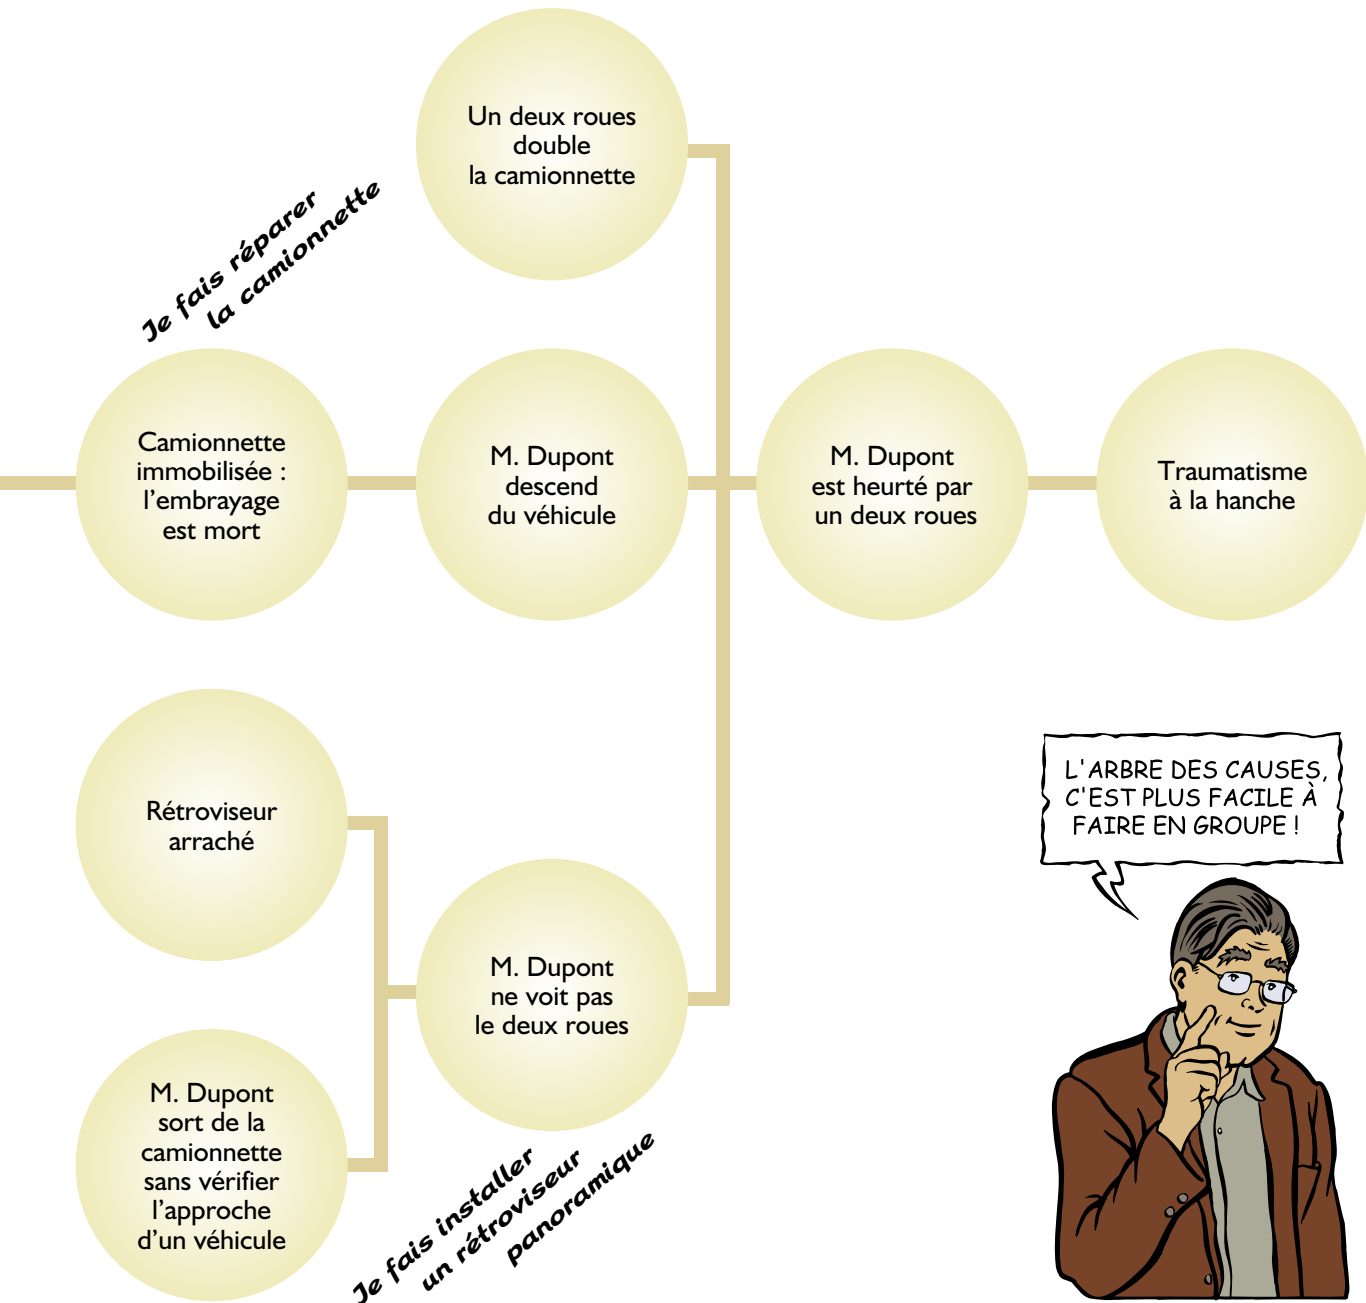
Un deux roues double la camionnette

Je fais réparer la camionnette

Camionnette immobilisée : l'embrayage est mort

M. Dupont descend du véhicule

M. Dupont est heurté par un deux roues

Traumatisme à la hanche

Rétroviseur arraché

M. Dupont ne voit pas le deux roues

M. Dupont sort de la camionnette sans vérifier l'approche d'un véhicule

Je fais installer un rétroviseur panoramique

L'ARBRE DES CAUSES, C'EST PLUS FACILE À FAIRE EN GROUPE !